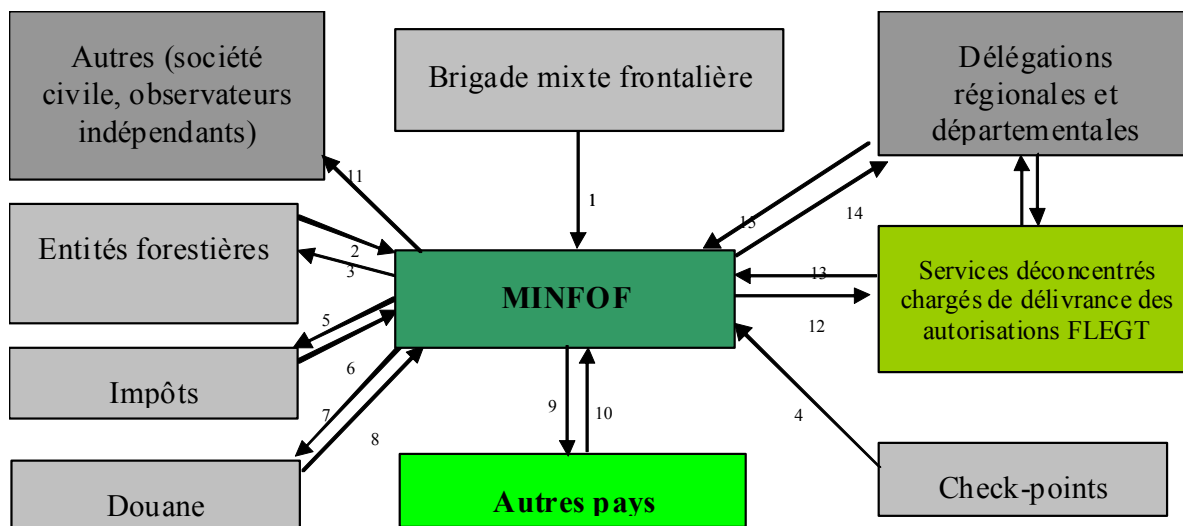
Autres (société civile, observateurs indépendants)

Brigade mixte frontalière

Délégations régionales et départementales

11

1

15

14

Entités forestières

2

3

MINFOF

13

Services déconcentrés chargés de délivrance des autorisations FLEGT

12

5

6

Impôts

9

10

4

7

8

Douane

Autres pays

Check-points